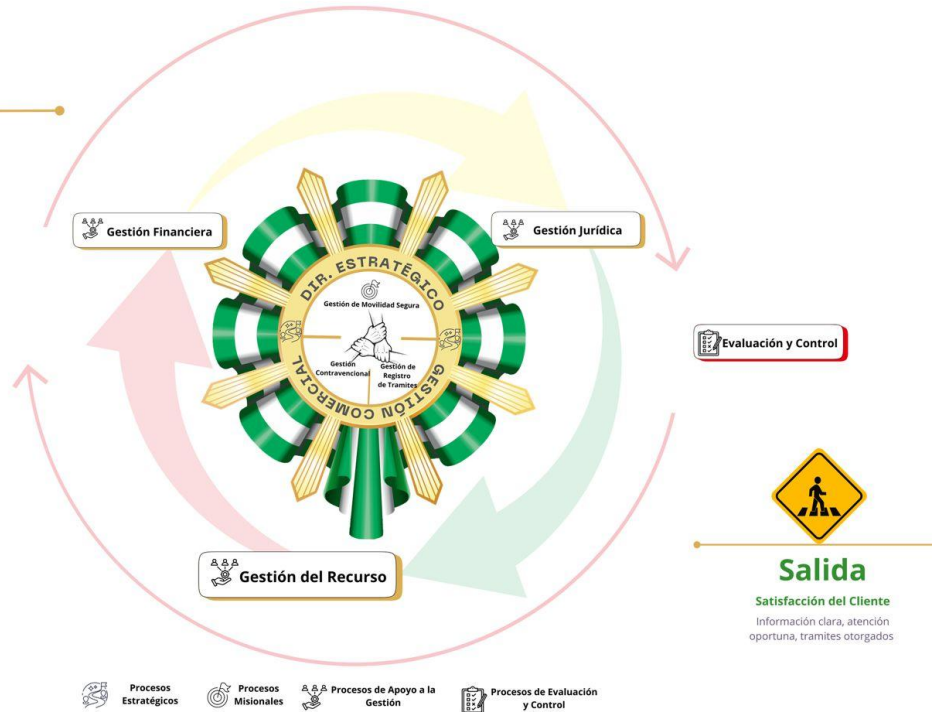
Gestión Financiera

Gestión Jurídica

DIR. ESTRATÉGICO

Gestión de Movilidad Segura

Gestión Contravencional

Gestión de Registro de Tramites

GESTIÓN COMERCIAL

Evaluación y Control

Gestión del Recurso

Salida

Satisfacción del Cliente

Información clara, atención oportuna, tramites otorgados

Procesos Estratégicos

Procesos Misionales

Procesos de Apoyo a la Gestión

Procesos de Evaluación y Control